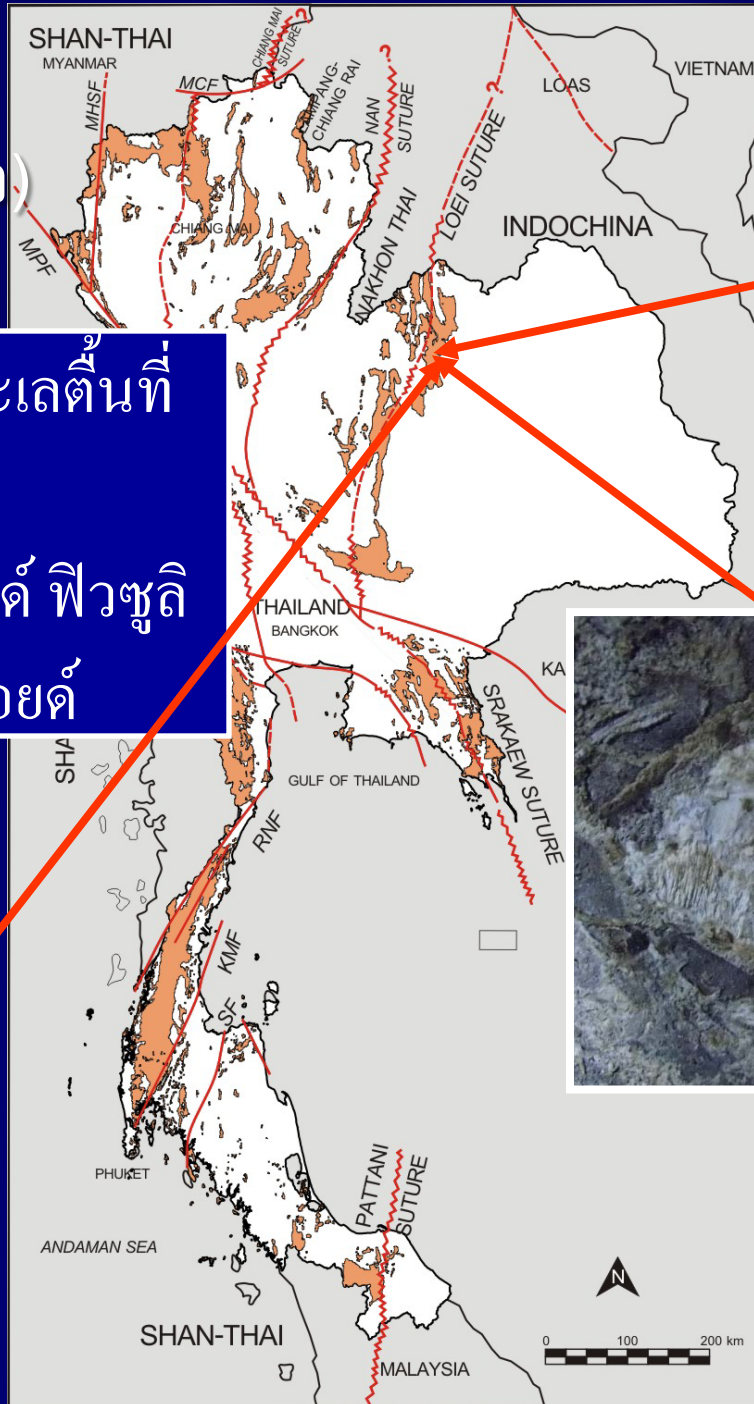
SHAN-THAI
MYANMAR
MHSF
MCF
CHIANG MAI SUTURE
LAMPANG-CHIANG RAI
NAN SUTURE
LOEI SUTURE
LOAS
VIETNAM
INDOCHINA
NAKHON THAI
MPF
CHIANG MAI
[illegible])

ะเลตื้นที่

ด์ ฟิวซูลิ
อยด์

THAILAND
BANGKOK
KA
SRAKAEW SUTURE
GULF OF THAILAND
SHA
RNF
KMF
SF
PHUKET
PATTANI SUTURE
ANDAMAN SEA
SHAN-THAI
MALAYSIA
N
0 100 200 km